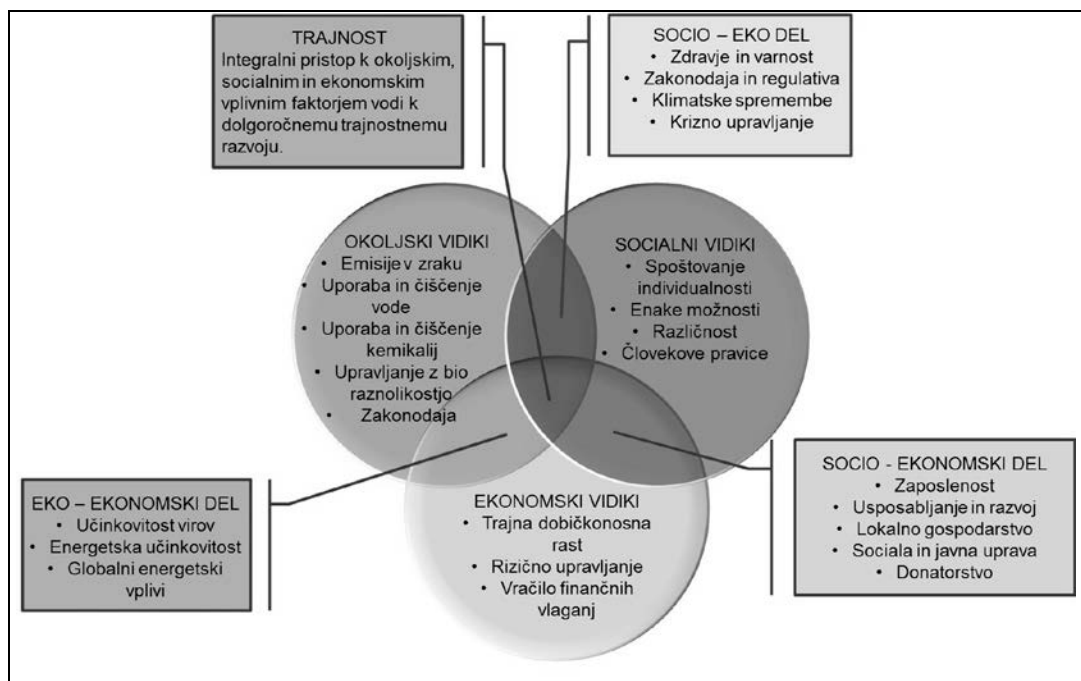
TRAJNOST
Integralni pristop k okoljskim, socialnim in ekonomskim vplivnim faktorjem vodi k dolgoročnemu trajnostnemu razvoju.

SOCIO – EKO DEL
• Zdravje in varnost
• Zakonodaja in regulativa
• Klimatske spremembe
• Krizno upravljanje

OKOLJSKI VIDIKI
• Emisije v zraku
• Uporaba in čiščenje vode
• Uporaba in čiščenje kemikalij
• Upravljanje z bio raznolikostjo
• Zakonodaja

SOCIALNI VIDIKI
• Spoštovanje individualnosti
• Enake možnosti
• Različnost
• Človekove pravice

EKO – EKONOMSKI DEL
• Učinkovitost virov
• Energetska učinkovitost
• Globalni energetski vplivi

EKONOMSKI VIDIKI
• Trajna dobičkonosna rast
• Rizično upravljanje
• Vračilo finančnih vlaganj

SOCIO - EKONOMSKI DEL
• Zaposlenost
• Usposabljanje in razvoj
• Lokalno gospodarstvo
• Sociala in javna uprava
• Donatorstvo